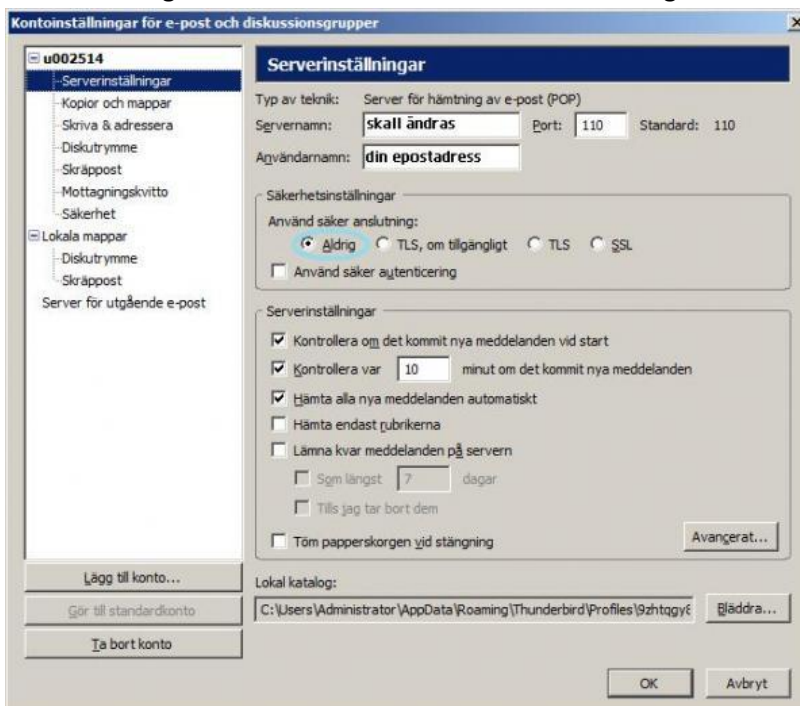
Kontoinställningar för e-post och diskussionsgrupper

u002514
Serverinställningar
Kopior och mappar
Skriva & adressera
Diskutrymme
Skräppost
Mottagningskvitto
Säkerhet
Lokala mappar
Diskutrymme
Skräppost
Server för utgående e-post

Serverinställningar

Typ av teknik: Server för hämtning av e-post (POP)
Servernamn: skall ändras Port: 110 Standard: 110
Användarnamn: din epostadress

Säkerhetsinställningar
Använd säker anslutning:
Aldrig TLS, om tillgängligt TLS SSL
Använd säker autenticering

Serverinställningar
Kontrollera om det kommit nya meddelanden vid start
Kontrollera var 10 minut om det kommit nya meddelanden
Hämta alla nya meddelanden automatiskt
Hämta endast rubrikerna
Lämna kvar meddelanden på servern
Som längst 7 dagar
Tills jag tar bort dem
Töm papperskorgen vid stängning
Avancerat...

Lokal katalog:
C:\Users\Administrator\AppData\Roaming\Thunderbird\Profiles\9zhtqgy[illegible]
Bläddra...

Lägg till konto...
Gör till standardkonto
Ta bort konto

OK Avbryt